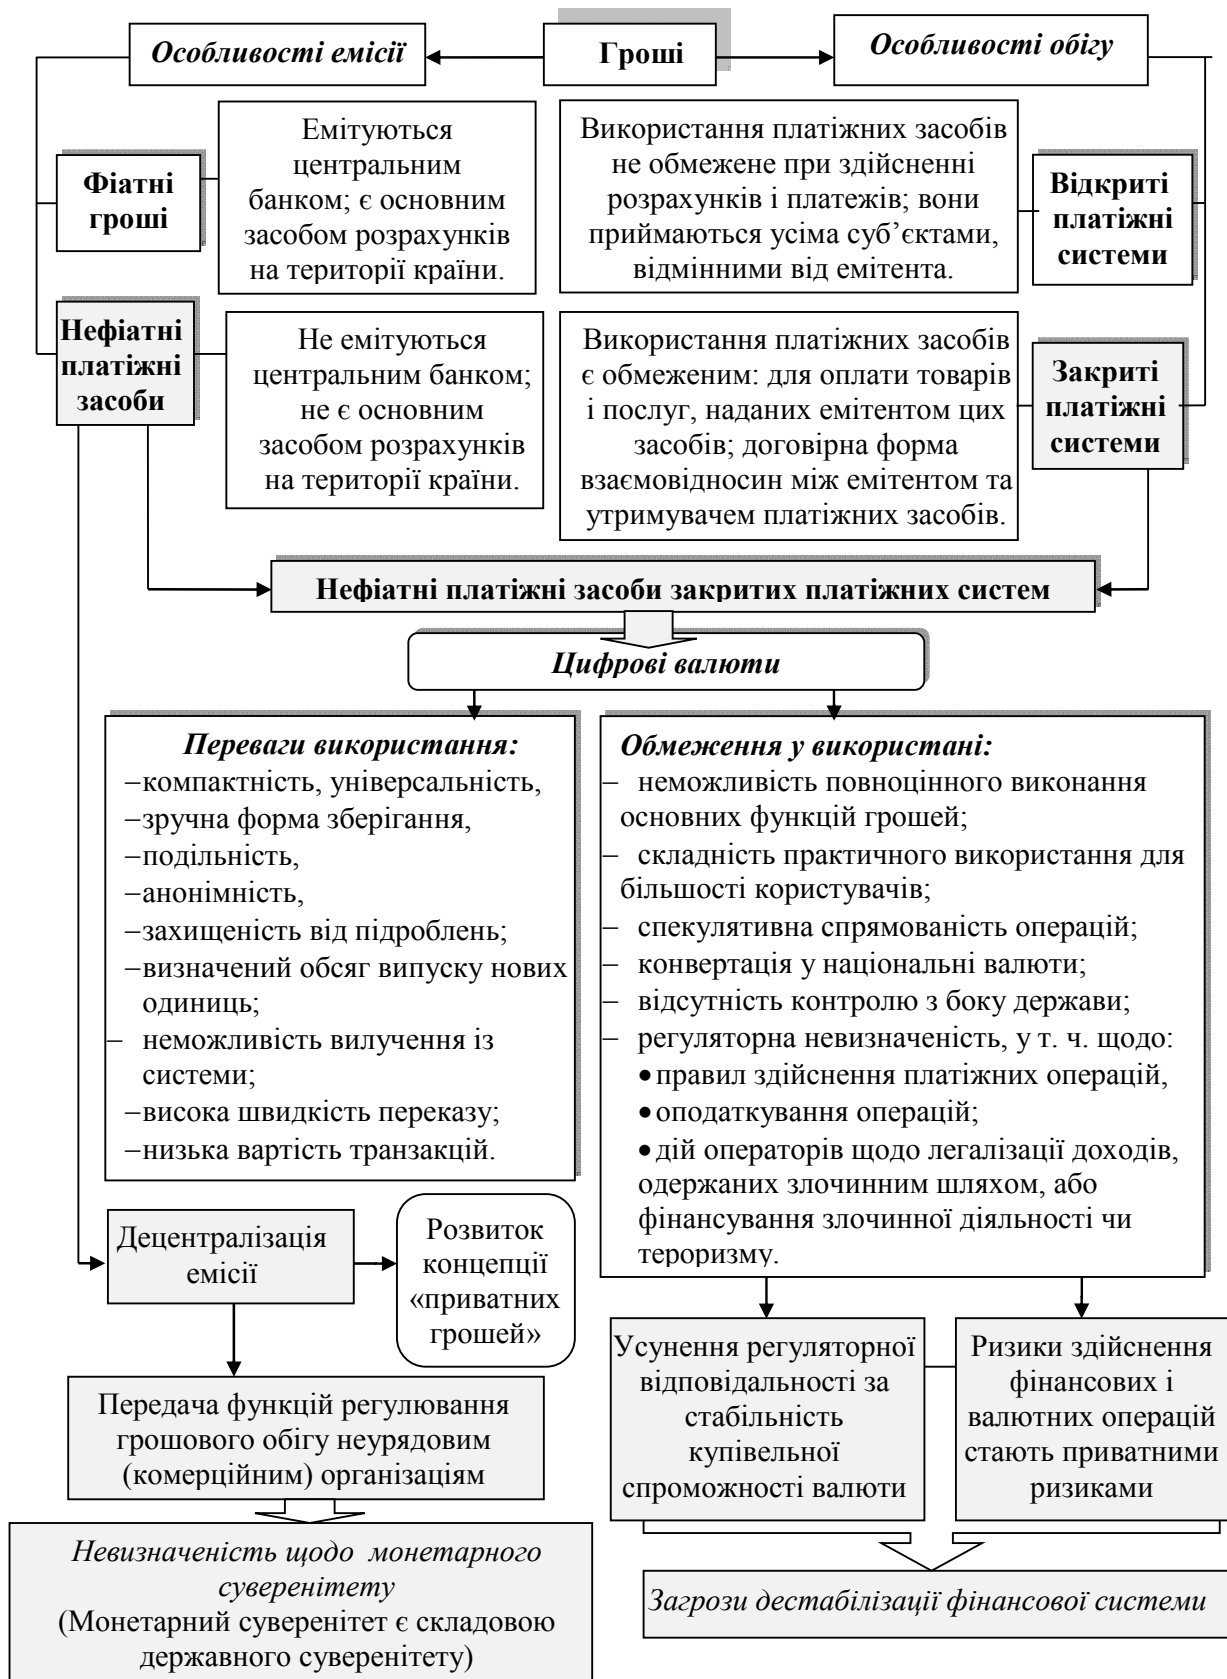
Особливості емісії

Гроші

Особливості обігу

Фіатні гроші

Емітуються центральним банком; є основним засобом розрахунків на території країни.

Використання платіжних засобів не обмежене при здійсненні розрахунків і платежів; вони приймаються усіма суб'єктами, відмінними від емітента.

Відкриті платіжні системи

Нефіатні платіжні засоби

Не емітуються центральним банком; не є основним засобом розрахунків на території країни.

Використання платіжних засобів є обмеженим: для оплати товарів і послуг, наданих емітентом цих засобів; договірна форма взаємовідносин між емітентом та утримувачем платіжних засобів.

Закриті платіжні системи

Нефіатні платіжні засоби закритих платіжних систем

Цифрові валюти

Переваги використання:
−компактність, універсальність,
−зручна форма зберігання,
−подільність,
−анонімність,
−захищеність від підроблень;
−визначений обсяг випуску нових одиниць;
− неможливість вилучення із системи;
−висока швидкість переказу;
−низька вартість транзакцій.

Обмеження у використані:
– неможливість повноцінного виконання основних функцій грошей;
– складність практичного використання для більшості користувачів;
– спекулятивна спрямованість операцій;
– конвертація у національні валюти;
– відсутність контролю з боку держави;
– регуляторна невизначеність, у т. ч. щодо:
• правил здійснення платіжних операцій,
• оподаткування операцій;
• дій операторів щодо легалізації доходів, одержаних злочинним шляхом, або фінансування злочинної діяльності чи тероризму.

Децентралізація емісії

Розвиток концепції «приватних грошей»

Передача функцій регулювання грошового обігу неурядовим (комерційним) організаціям

Усунення регуляторної відповідальності за стабільність купівельної спроможності валюти

Ризики здійснення фінансових і валютних операцій стають приватними ризиками

Невизначеність щодо монетарного суверенітету
(Монетарний суверенітет є складовою державного суверенітету)

Загрози дестабілізації фінансової системи